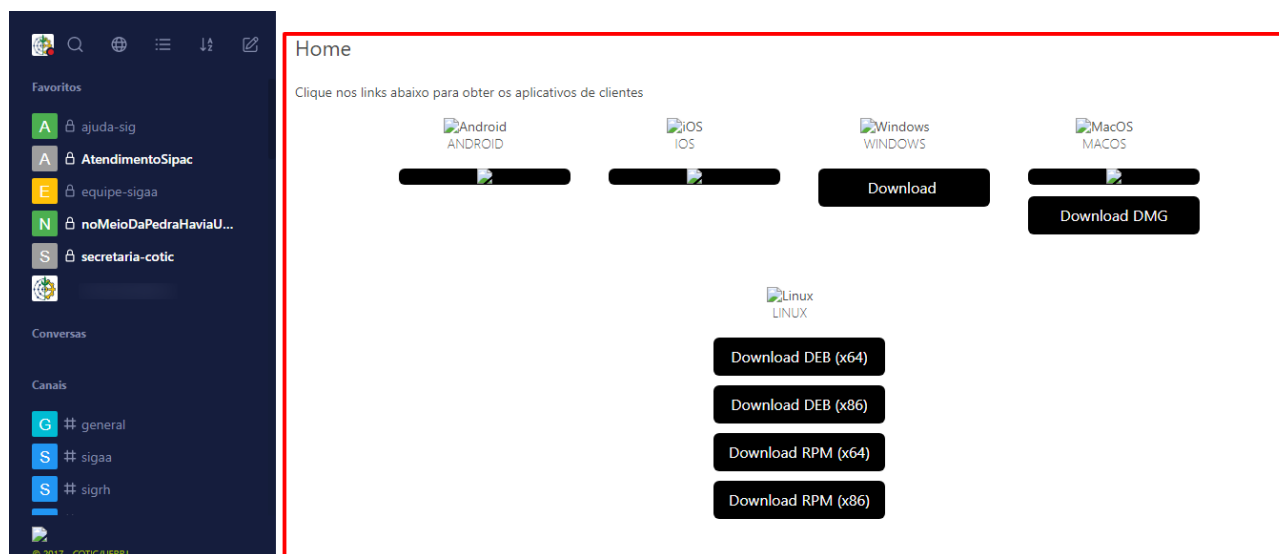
Favoritos

A ajuda-sig

A AtendimentoSipac

E equipe-sigaa

N noMeioDaPedraHaviaU...

S secretaria-cotic

Conversas

Canais

G # general

S # sigaa

S # sigrh

© 2017 - COTIC/UFRRJ

Home

Clique nos links abaixo para obter os aplicativos de clientes

Android
ANDROID

iOS
IOS

Windows
WINDOWS

Download

MacOS
MACOS

Download DMG

Linux
LINUX

Download DEB (x64)

Download DEB (x86)

Download RPM (x64)

Download RPM (x86)